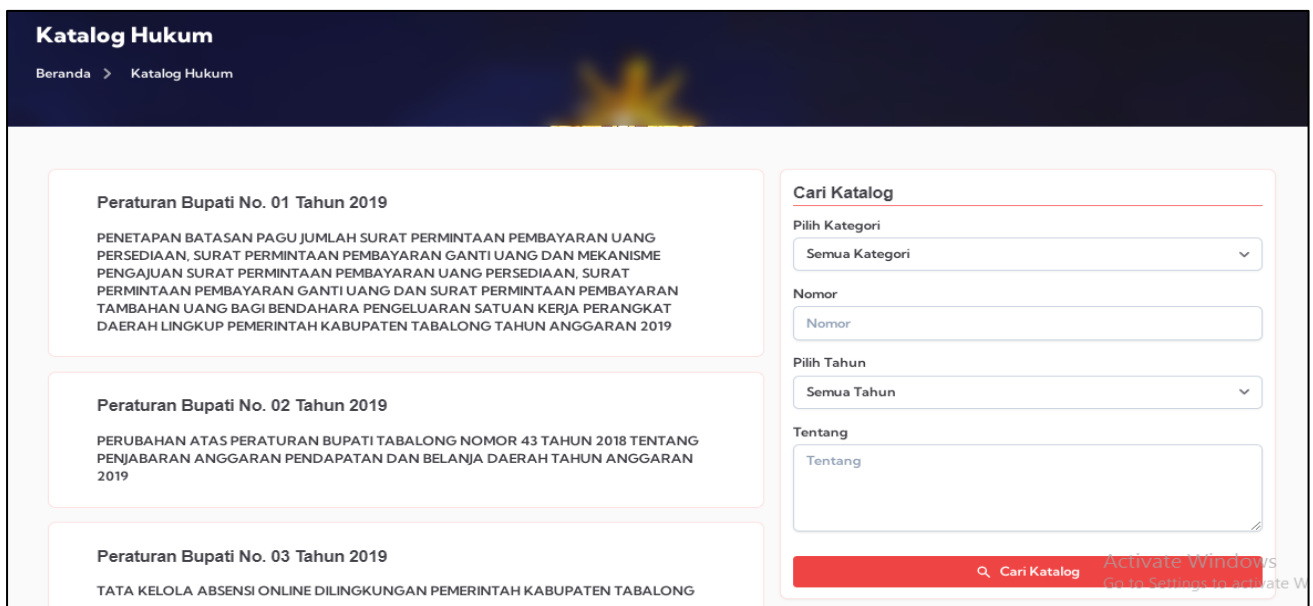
Katalog Hukum

Beranda > Katalog Hukum

Peraturan Bupati No. 01 Tahun 2019

PENETAPAN BATASAN PAGU JUMLAH SURAT PERMINTAAN PEMBAYARAN UANG PERSEDIAAN, SURAT PERMINTAAN PEMBAYARAN GANTI UANG DAN MEKANISME PENGAJUAN SURAT PERMINTAAN PEMBAYARAN UANG PERSEDIAAN, SURAT PERMINTAAN PEMBAYARAN GANTI UANG DAN SURAT PERMINTAAN PEMBAYARAN TAMBAHAN UANG BAGI BENDAHARA PENGELUARAN SATUAN KERJA PERANGKAT DAERAH LINGKUP PEMERINTAH KABUPATEN TABALONG TAHUN ANGGARAN 2019

Peraturan Bupati No. 02 Tahun 2019

PERUBAHAN ATAS PERATURAN BUPATI TABALONG NOMOR 43 TAHUN 2018 TENTANG PENJABARAN ANGGARAN PENDAPATAN DAN BELANJA DAERAH TAHUN ANGGARAN 2019

Peraturan Bupati No. 03 Tahun 2019

TATA KELOLA ABSENSI ONLINE DILINGKUNGAN PEMERINTAH KABUPATEN TABALONG

Cari Katalog

Pilih Kategori

Semua Kategori

Nomor

Nomor

Pilih Tahun

Semua Tahun

Tentang

Tentang

Cari Katalog

Activate Windows
Go to Settings to activate W